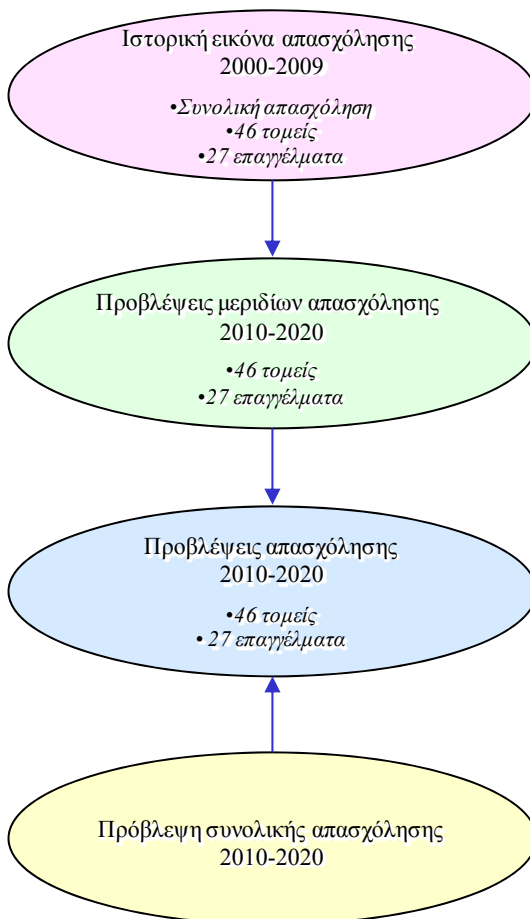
Ιστορική εικόνα απασχόλησης
2000-2009

•Συνολική απασχόληση
•46 τομείς
•27 επαγγέλματα

Προβλέψεις μεριδίων απασχόλησης
2010-2020

•46 τομείς
•27 επαγγέλματα

Προβλέψεις απασχόλησης
2010-2020

•46 τομείς
• 27 επαγγέλματα

Πρόβλεψη συνολικής απασχόλησης
2010-2020